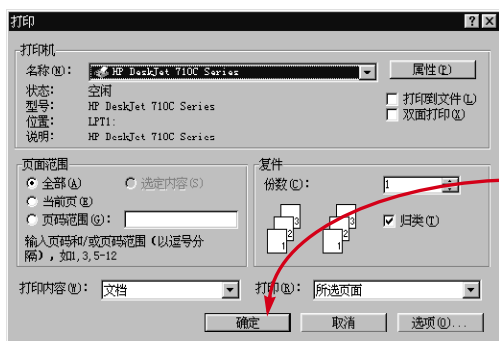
打印
? X
打印机
名称(N): HP DeskJet 710C Series
属性(P)
状态: 空闲
类型: HP DeskJet 710C Series
位置: LPT1:
说明: HP DeskJet 710C Series
打印到文件(L)
双面打印(X)
页面范围
全部(A)
选定内容(S)
当前页(E)
页码范围(G):
输入页码和/或页码范围(以逗号分隔),如1,3,5-12
副本
份数(C): 1
3 3 2 2 1 1
归类(T)
打印内容(W): 文档
打印(R): 所选页面
确定
取消
选项(O)...